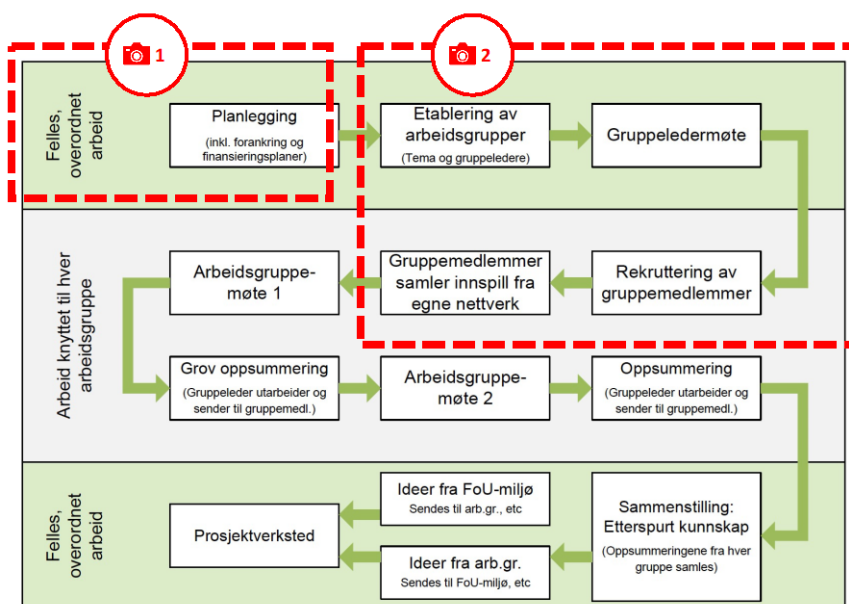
1

2

Felles, overordnet arbeid

Planlegging
(inkl. forankring og finansieringsplaner)

Etablering av arbeidsgrupper
(Tema og gruppeledere)

Gruppeledermøte

Arbeid knyttet til hver arbeidsgruppe

Arbeidsgruppemøte 1

Gruppemedlemmer samler innspill fra egne nettverk

Rekruttering av gruppemedlemmer

Grov oppsummering
(Gruppeleder utarbeider og sender til gruppemedl.)

Arbeidsgruppemøte 2

Oppsummering
(Gruppeleder utarbeider og sender til gruppemedl.)

Felles, overordnet arbeid

Prosjektverksted

Ideer fra FoU-miljø
Sendes til arb.gr., etc

Ideer fra arb.gr.
Sendes til FoU-miljø, etc

Sammenstilling: Etterspurt kunnskap
(Oppsummeringene fra hver gruppe samles)